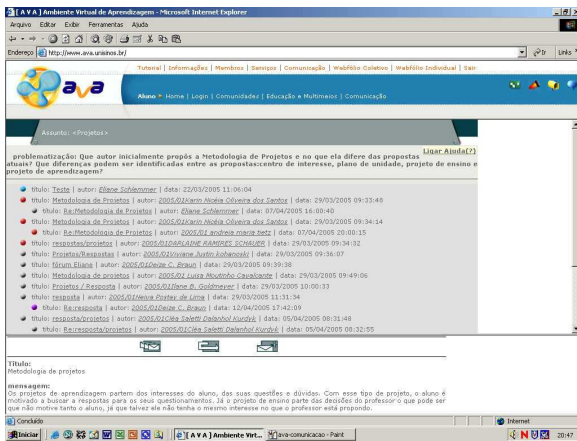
[ A V A ] Ambiente Virtual de Aprendizagem - Microsoft Internet Explorer

Arquivo Editar Exibir Ferramentas Ajuda

Endereço http://www.ava.unisinos.br/

Links

Tutorial | Informações | Membros | Serviços | Comunicação | Webfólio Coletivo | Webfólio Individual | Sair

ava

Aluno > Home | Login | Comunidades | Educação e Multimeios | Comunicação

Assunto: <Projetos>

Ligar Ajuda(?)

problematização: Que autor inicialmente propôs a Metodologia de Projetos e no que ela difere das propostas atuais? Que diferenças podem ser identificadas entre as propostas:centro de interesse, plano de unidade, projeto de ensino e projeto de aprendizagem?

título: Teste | autor: Eliane Schlemmer | data: 22/03/2005 11:06:04
título: Metodologia de Projetos | autor: 2005/01Karin Nicéia Oliveira dos Santos | data: 29/03/2005 09:33:48
título: Re:Metodologia de Projetos | autor: Eliane Schlemmer | data: 07/04/2005 16:00:40
título: Metodologia de Projetos | autor: 2005/01Karin Nicéia Oliveira dos Santos | data: 29/03/2005 09:34:14
título: Re:Metodologia de Projetos | autor: 2005/01 andreia maria betz | data: 07/04/2005 20:00:15
título: respostas/projetos | autor: 2005/01DARLAINE RAMIRES SCHAUER | data: 29/03/2005 09:34:32
título: Projetos/Respostas | autor: 2005/01Viviane Justin kobanoski | data: 29/03/2005 09:36:07
título: fórum Eliane | autor: 2005/01Deize C. Braun | data: 29/03/2005 09:39:38
título: Metodologia de projetos | autor: 2005/01 Luiza Moutinho Cavalcante | data: 29/03/2005 09:49:06
título: Projetos / Resposta | autor: 2005/01Ilane B. Goldmeyer | data: 29/03/2005 10:00:33
título: resposta | autor: 2005/01Neiva Postay de Lima | data: 29/03/2005 11:31:34
título: Re:resposta | autor: 2005/01Deize C. Braun | data: 12/04/2005 17:42:09
título: resposta/projetos | autor: 2005/01Cléa Saletti Delenhol Kurdyk | data: 05/04/2005 08:31:48
título: Re:resposta/projetos | autor: 2005/01Cléa Saletti Delenhol Kurdyk | data: 05/04/2005 08:32:55

Título:
Metodologia de projetos

mensagem:
Os projetos de aprendizagem partem dos interesses do aluno, das suas questões e dúvidas. Com esse tipo de projeto, o aluno é motivado a buscar a respostas para os seus questionamentos. Já o projeto de ensino parte das decisões do professor o que pode ser que não motive tanto o aluno, já que talvez ele não tenha o mesmo interesse no que o professor está propondo.

Concluído
Internet

Iniciar
[ A V A ] Ambiente Virt...
ava-comunicacao - Paint
20:47